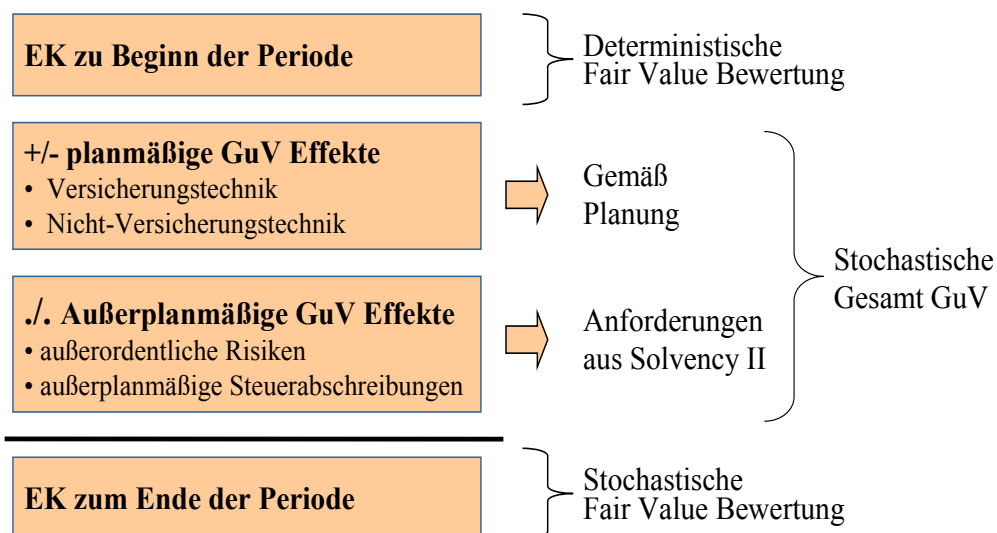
EK zu Beginn der Periode

Deterministische Fair Value Bewertung

+/- planmäßige GuV Effekte
• Versicherungstechnik
• Nicht-Versicherungstechnik

Gemäß Planung

./. Außerplanmäßige GuV Effekte
• außerordentliche Risiken
• außerplanmäßige Steuerabschreibungen

Anforderungen aus Solvency II

Stochastische Gesamt GuV

EK zum Ende der Periode

Stochastische Fair Value Bewertung